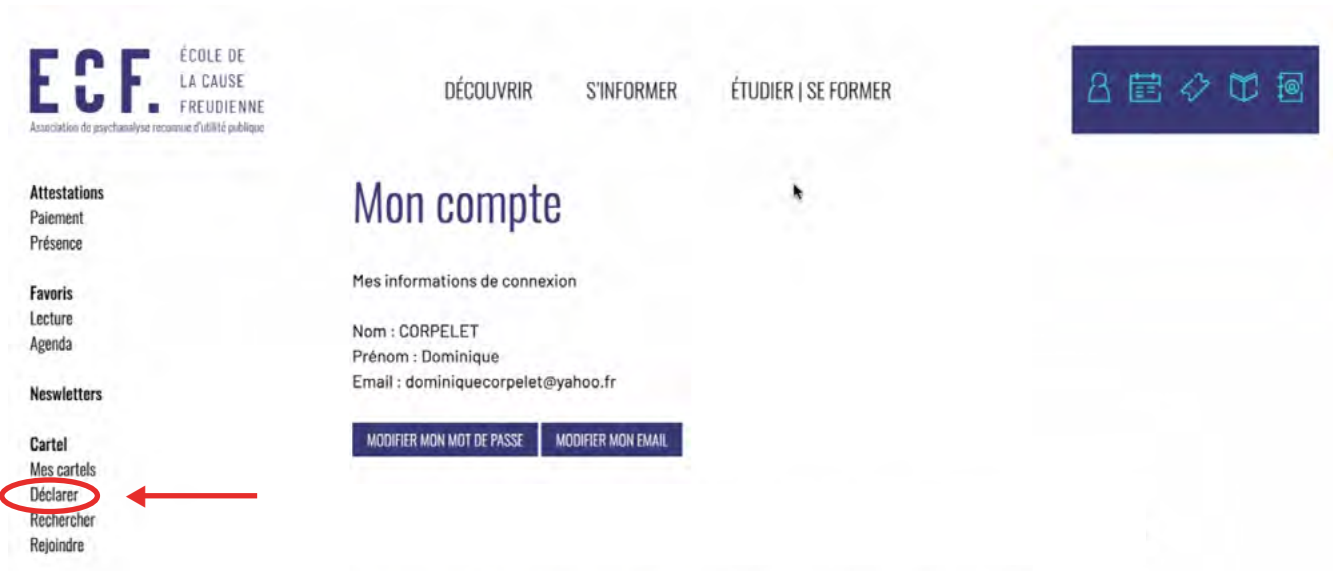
E C F. ÉCOLE DE LA CAUSE FREUDIENNE
Association de psychanalyse reconnue d'utilité publique

DÉCOUVRIR S'INFORMER ÉTUDIER | SE FORMER

Attestations
Paiement
Présence

Favoris
Lecture
Agenda

Neswletters

Cartel
Mes cartels
Déclarer
Rechercher
Rejoindre

Mon compte

Mes informations de connexion

Nom : CORPELET
Prénom : Dominique
Email : dominiquecorpelet@yahoo.fr

MODIFIER MON MOT DE PASSE MODIFIER MON EMAIL